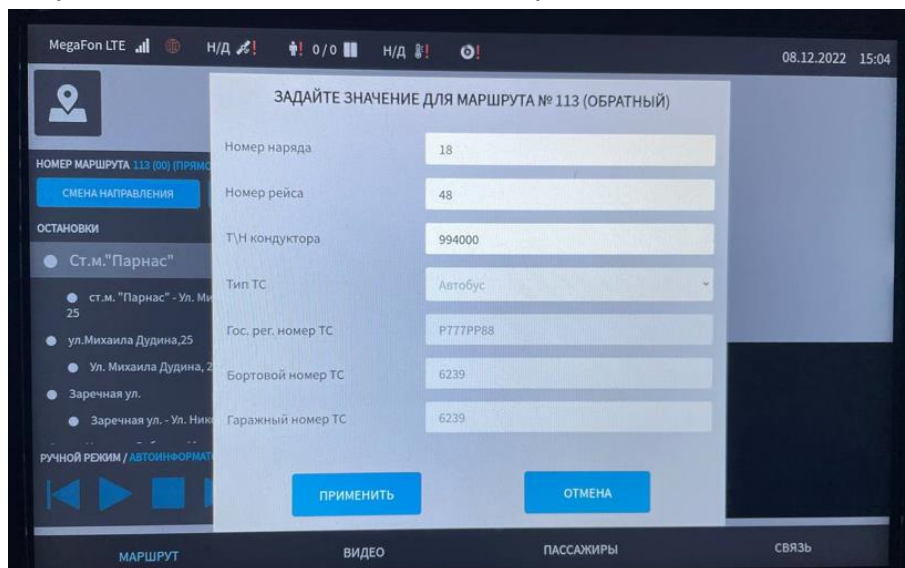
MegaFon LTE Н/Д ! 0/0 Н/Д ! ! 08.12.2022 15:04

НОМЕР МАРШРУТА 113 (00) (ПРЯМО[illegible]

СМЕНА НАПРАВЛЕНИЯ

ОСТАНОВКИ

Ст.м."Парнас"

ст.м. "Парнас" - Ул. Ми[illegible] 25

ул.Михаила Дудина,25

Ул. Михаила Дудина, 2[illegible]

Заречная ул.

Заречная ул. - Ул. Ник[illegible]

РУЧНОЙ РЕЖИМ / АВТОИНФОРМАТ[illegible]

ЗАДАЙТЕ ЗНАЧЕНИЕ ДЛЯ МАРШРУТА № 113 (ОБРАТНЫЙ)

Номер наряда 18

Номер рейса 48

Т\Н кондуктора 994000

Тип ТС Автобус

Гос. рег. номер ТС Р777РР88

Бортовой номер ТС 6239

Гаражный номер ТС 6239

ПРИМЕНИТЬ

ОТМЕНА

МАРШРУТ

ВИДЕО

ПАССАЖИРЫ

СВЯЗЬ